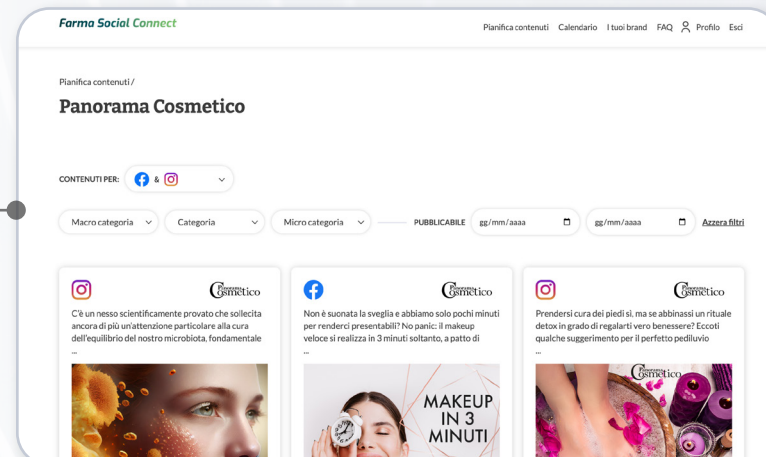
Farma Social Connect

Pianifica contenuti Calendario I tuoi brand FAQ Profilo Esci

Pianifica contenuti /

Panorama Cosmetico

CONTENUTI PER: &

Macro categoria Categoria Micro categoria PUBBLICABILE gg/mm/aaaa gg/mm/aaaa Azzera filtri

Panorama Cosmetico

C'è un nesso scientificamente provato che sollecita ancora di più un'attenzione particolare alla cura dell'equilibrio del nostro microbiota, fondamentale ...

Panorama Cosmetico

Non è suonata la sveglia e abbiamo solo pochi minuti per renderci presentabili? No panic: il makeup veloce si realizza in 3 minuti soltanto, a patto di ...

MAKEUP IN 3 MINUTI

Panorama Cosmetico

Prendersi cura dei piedi sì, ma se abbinassi un rituale detox in grado di regalarti vero benessere? Eccoti qualche suggerimento per il perfetto pediluvio ...

Panorama Cosmetico